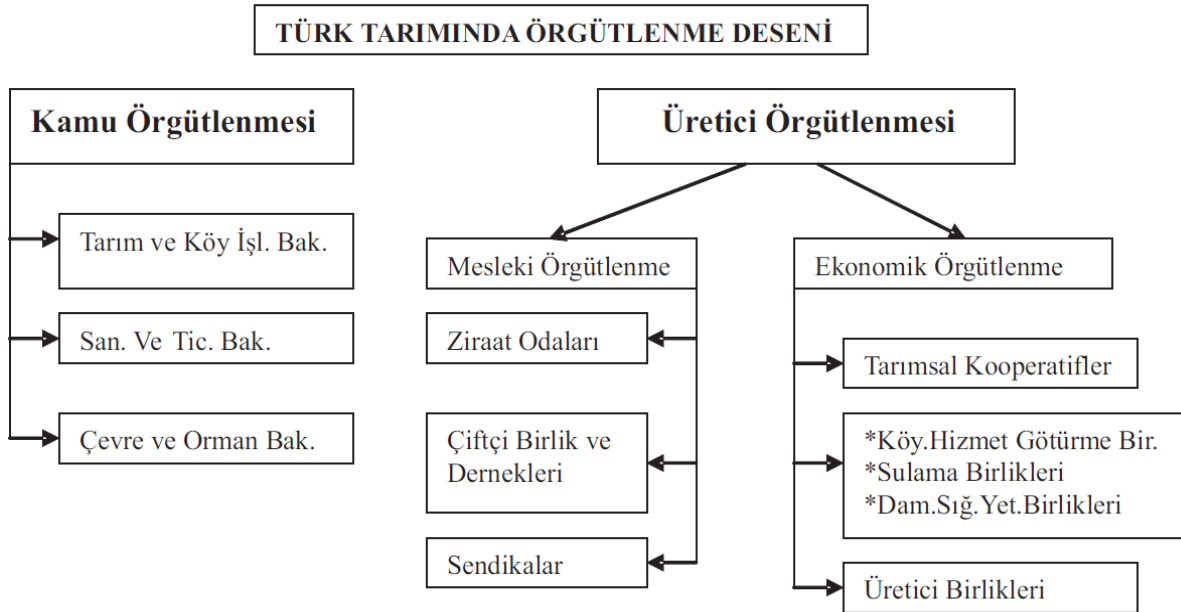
TÜRK TARIMINDA ÖRGÜTLENME DESENİ

Kamu Örgütlenmesi

Tarım ve Köy İşl. Bak.

San. Ve Tic. Bak.

Çevre ve Orman Bak.

Üretici Örgütlenmesi

Mesleki Örgütlenme

Ziraat Odaları

Çiftçi Birlik ve Dernekleri

Sendikalar

Ekonomik Örgütlenme

Tarımsal Kooperatifler

*Köy.Hizmet Götürme Bir.
*Sulama Birlikleri
*Dam.Sığ.Yet.Birlikleri

Üretici Birlikleri